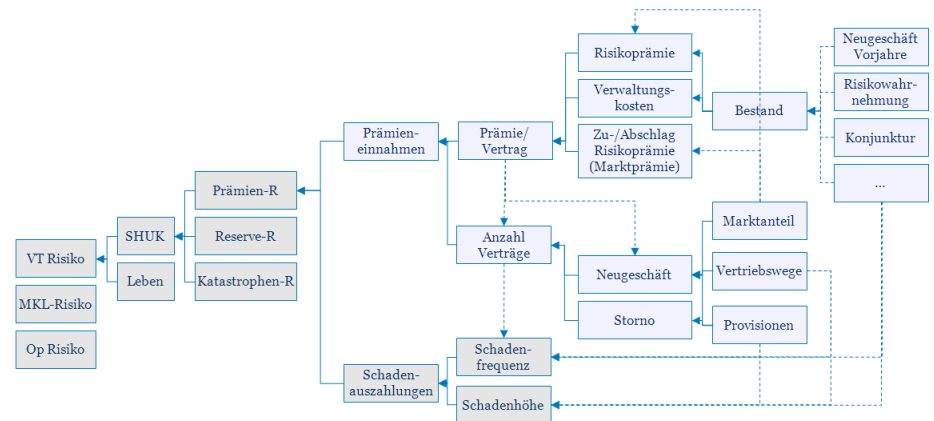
VT Risiko

MKL-Risiko

Op Risiko

SHUK

Leben

Prämien-R

Reserve-R

Katastrophen-R

Prämieneinnahmen

Schadenauszahlungen

Prämie/ Vertrag

Anzahl Verträge

Schadenfrequenz

Schadenhöhe

Risikoprämie

Verwaltungskosten

Zu-/Abschlag Risikoprämie (Marktprämie)

Neugeschäft

Storno

Bestand

Marktanteil

Vertriebswege

Provisionen

Neugeschäft Vorjahre

Risikowahrnehmung

Konjunktur

...